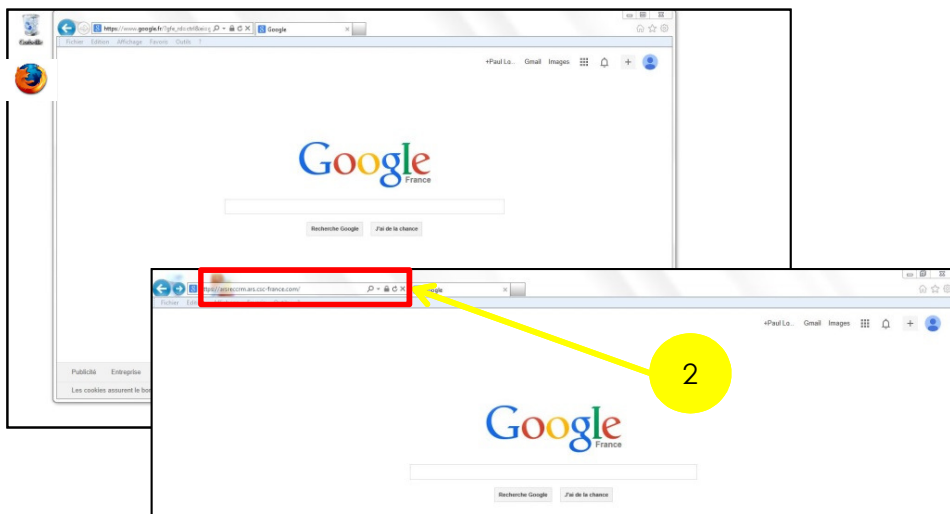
Corbeille

https://www.google.fr/?gfe_rd=ctrl&ei=g

Google

Fichier Edition Affichage Favoris Outils ?

+Paul Lo... Gmail Images

Google
France

Recherche Google J'ai de la chance

Publicité Entreprise

Les cookies assurent le bo

https://assrccm.ars.cic-france.com/

oogle

Fichier Editi

+Paul Lo... Gmail Images

2

Google
France

Recherche Google J'ai de la chance